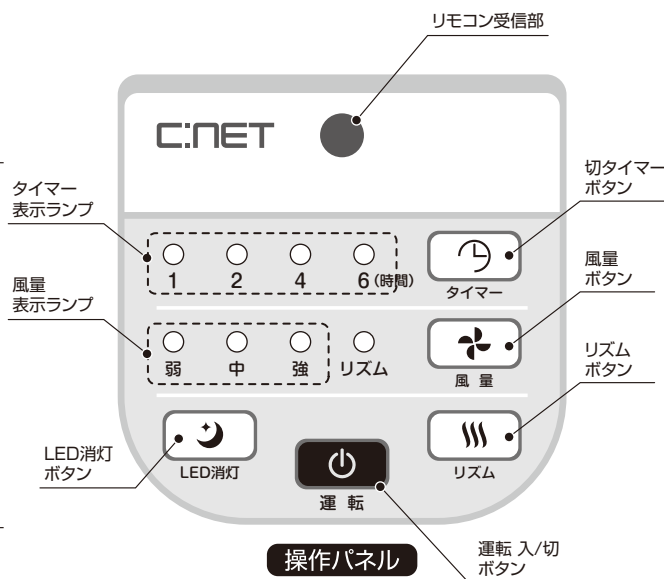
リモコン受信部

C:NET

切タイマー
ボタン

タイマー
表示ランプ

1 2 4 6(時間)

タイマー

風量
ボタン

風量
表示ランプ

弱 中 強 リズム

風 量

リズム
ボタン

LED消灯
ボタン

LED消灯

運 転

リズム

操作パネル

運転 入/切
ボタン